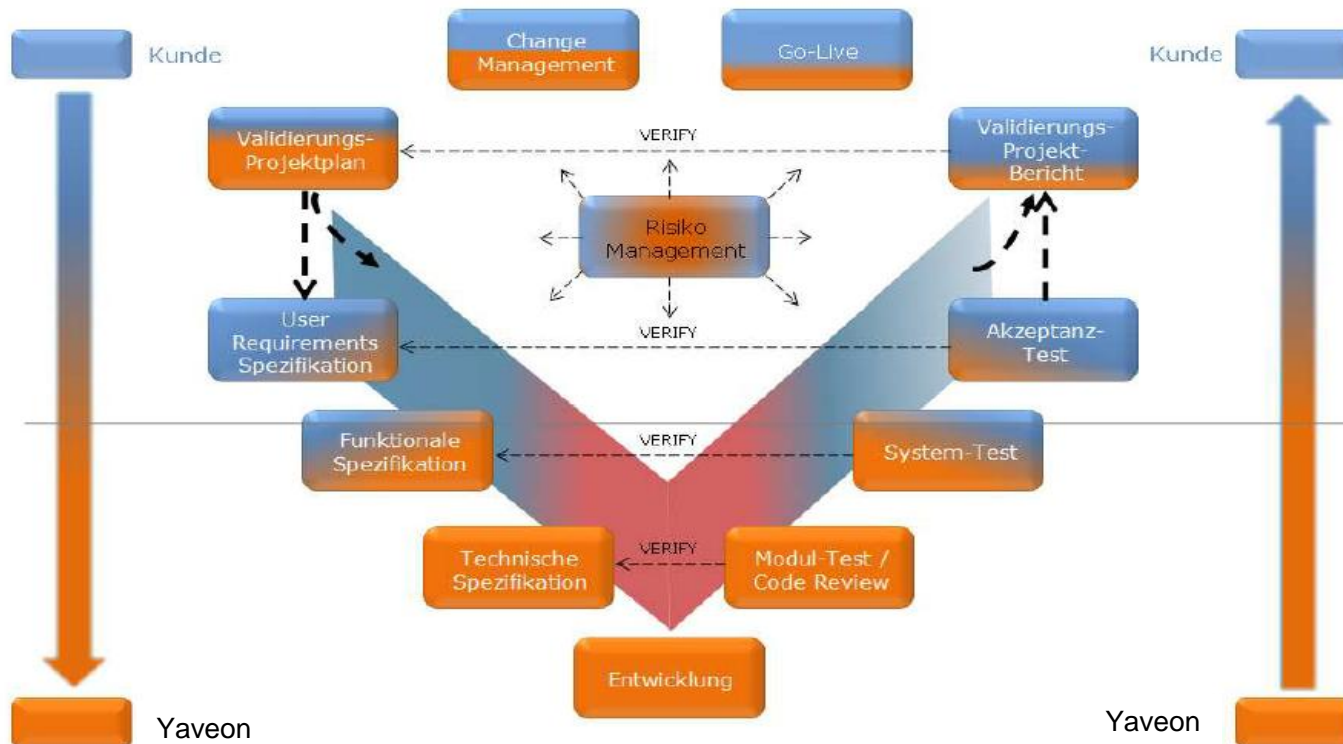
Kunde

Change Management

Go-Live

Kunde

Validierungs-Projektplan

VERIFY

Validierungs-Projekt-Bericht

Risiko Management

User Requirements Spezifikation

VERIFY

Akzeptanz-Test

Funktionale Spezifikation

VERIFY

System-Test

Technische Spezifikation

VERIFY

Modul-Test / Code Review

Entwicklung

Yaveon

Yaveon